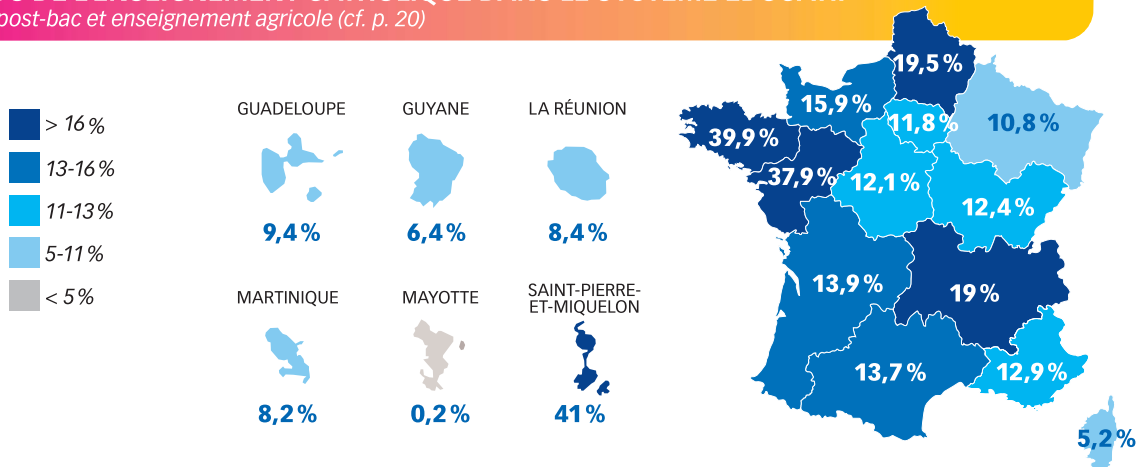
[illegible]
post-bac et enseignement agricole (cf. p. 20)

> 16 %
13-16 %
11-13 %
5-11 %
< 5 %

GUADELOUPE
9,4 %

GUYANE
6,4 %

LA RÉUNION
8,4 %

MARTINIQUE
8,2 %

MAYOTTE
0,2 %

SAINT-PIERRE-ET-MIQUELON
41 %

19,5 %
15,9 %
11,8 %
10,8 %
39,9 %
37,9 %
12,1 %
12,4 %
13,9 %
19 %
13,7 %
12,9 %
5,2 %